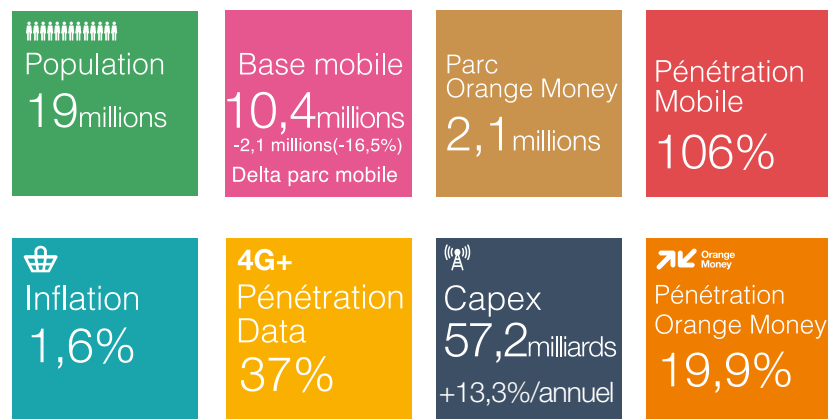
Population
19millions

Base mobile
10,4millions
-2,1 millions(-16,5%)
Delta parc mobile

Parc
Orange Money
2,1millions

Pénétration
Mobile
106%

Inflation
1,6%

4G+
Pénétration
Data
37%

Capex
57,2milliards
+13,3%/annuel

Orange Money
Pénétration
Orange Money
19,9%